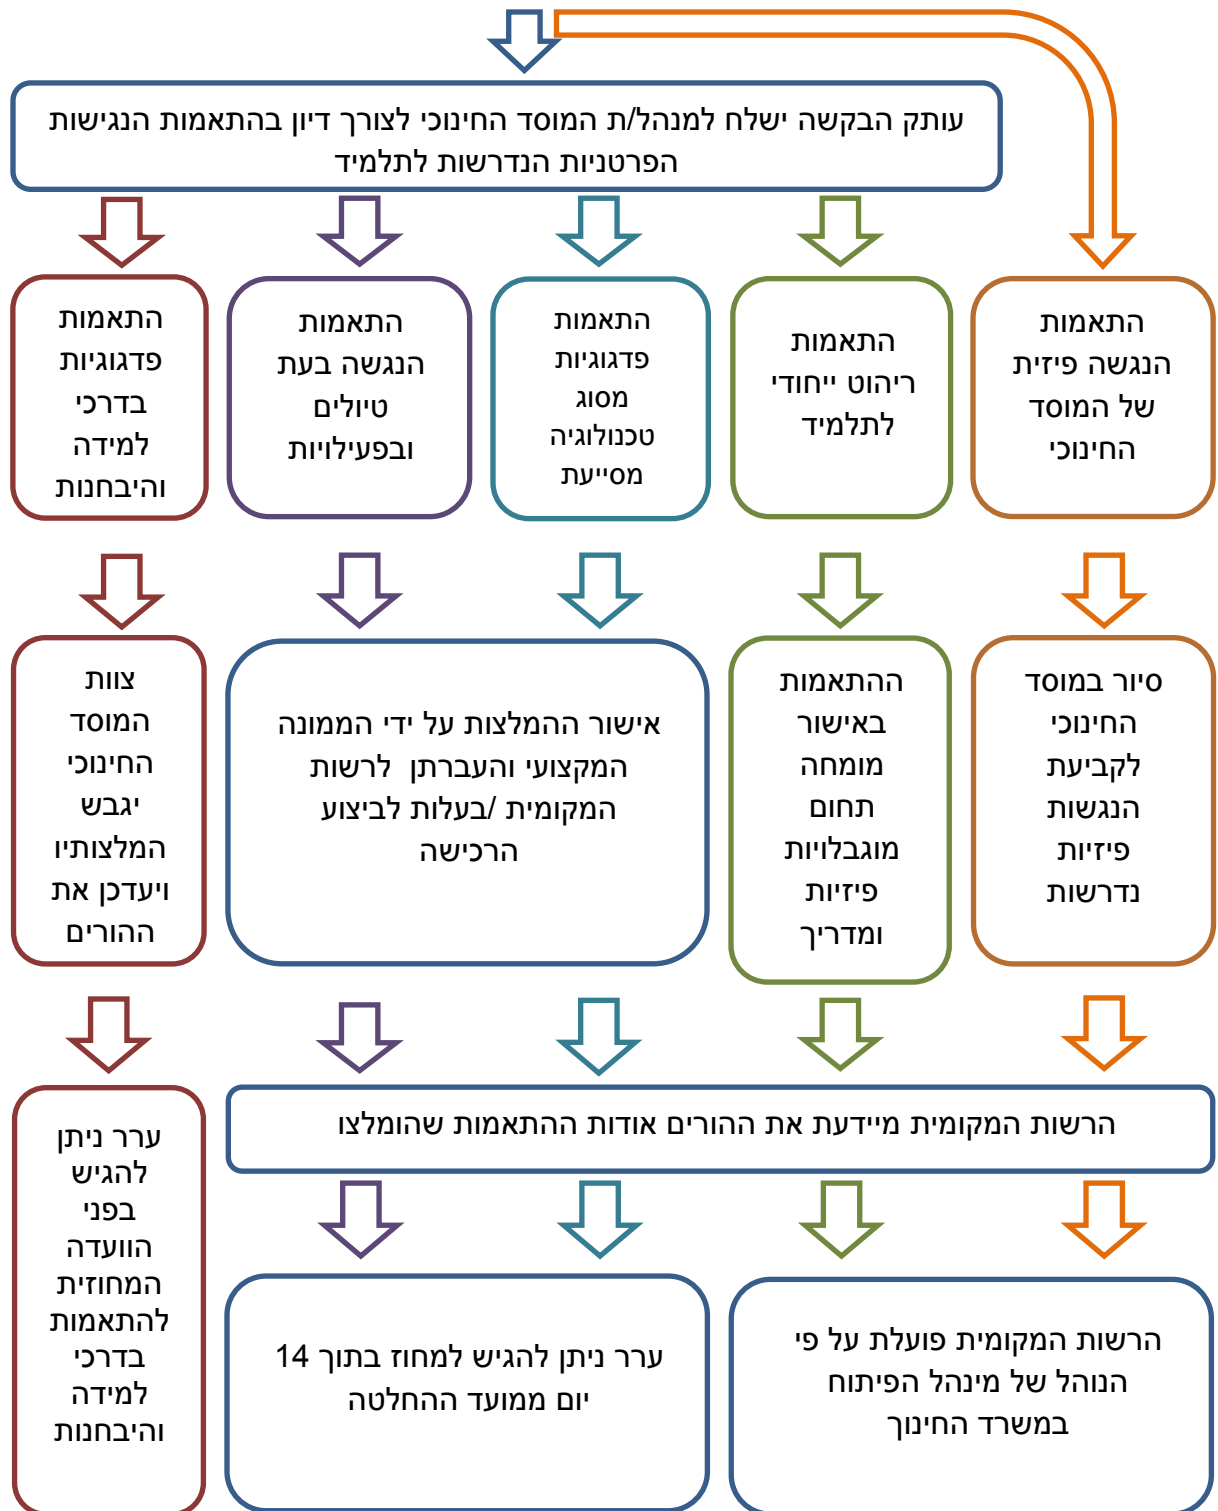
עותק הבקשה ישלח למנהל/ת המוסד החינוכי לצורך דיון בהתאמות הנגישות הפרטניות הנדרשות לתלמיד

התאמות הנגשה פיזית של המוסד החינוכי

התאמות ריהוט ייחודי לתלמיד

התאמות פדגוגיות מסוג טכנולוגיה מסייעת

התאמות הנגשה בעת טיולים ובפעילויות

התאמות פדגוגיות בדרכי למידה והיבחנות

סיור במוסד החינוכי לקביעת הנגשות פיזיות נדרשות

ההתאמות באישור מומחה תחום מוגבלויות פיזיות ומדריך

אישור ההמלצות על ידי הממונה המקצועי והעברתן לרשות המקומית /בעלות לביצוע הרכישה

צוות המוסד החינוכי יגבש המלצותיו ויעדכן את ההורים

הרשות המקומית מיידעת את ההורים אודות ההתאמות שהומלצו

ערר ניתן להגיש בפני הוועדה המחוזית להתאמות בדרכי למידה והיבחנות

הרשות המקומית פועלת על פי הנוהל של מינהל הפיתוח במשרד החינוך

ערר ניתן להגיש למחוז בתוך 14 יום ממועד ההחלטה